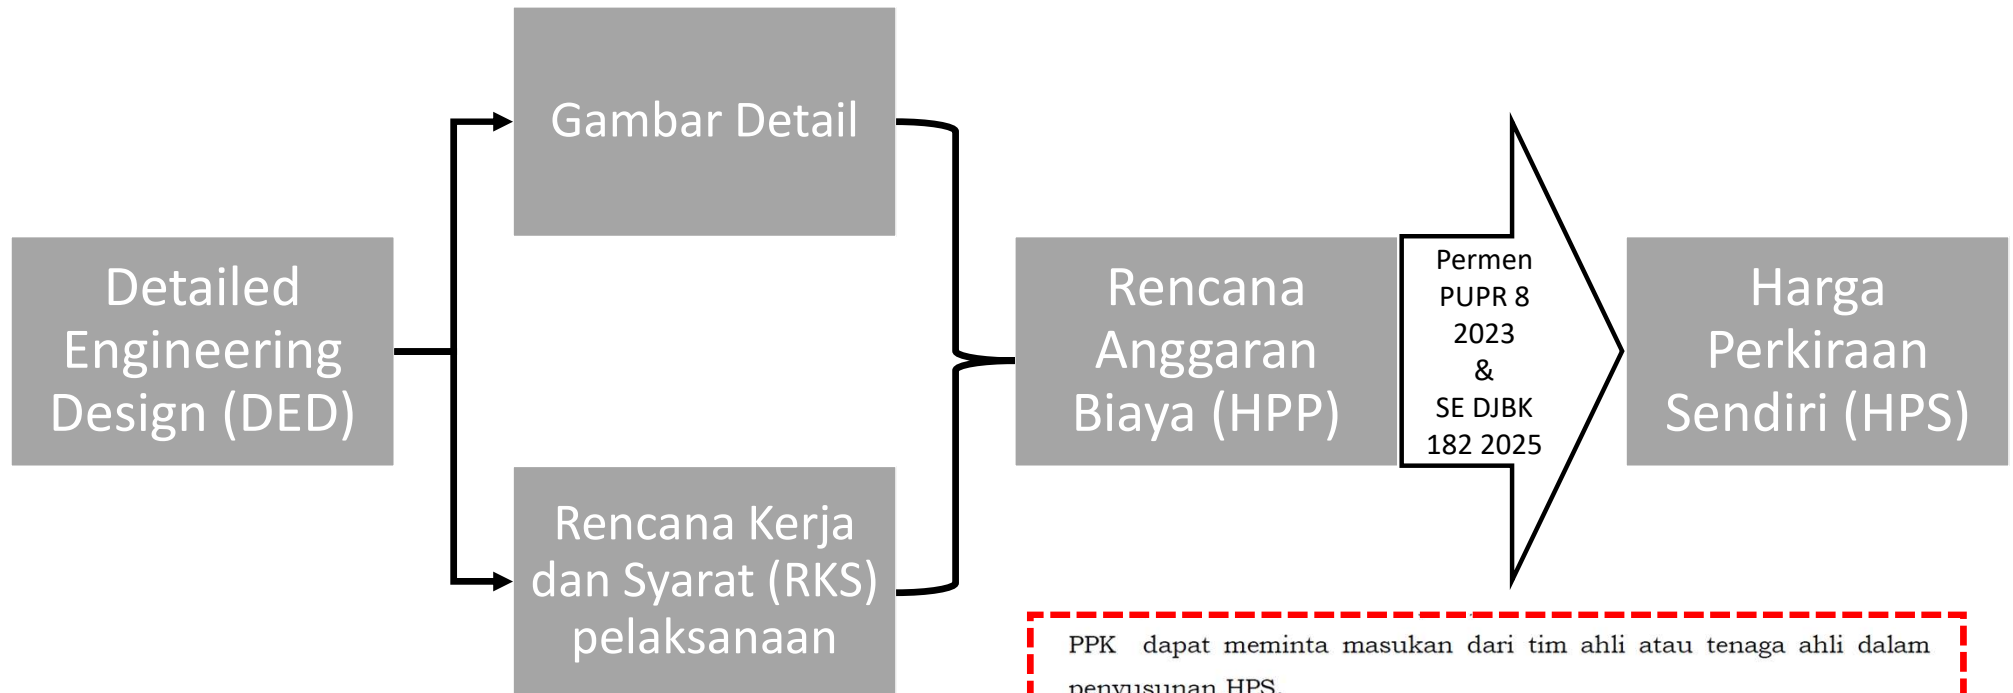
Detailed Engineering Design (DED)

Gambar Detail

Rencana Kerja dan Syarat (RKS) pelaksanaan

Rencana Anggaran Biaya (HPP)

Permen PUPR 8 2023 & SE DJBK 182 2025

Harga Perkiraan Sendiri (HPS)

PPK dapat meminta masukan dari tim ahli atau tenaga ahli dalam penyusunan HPS.